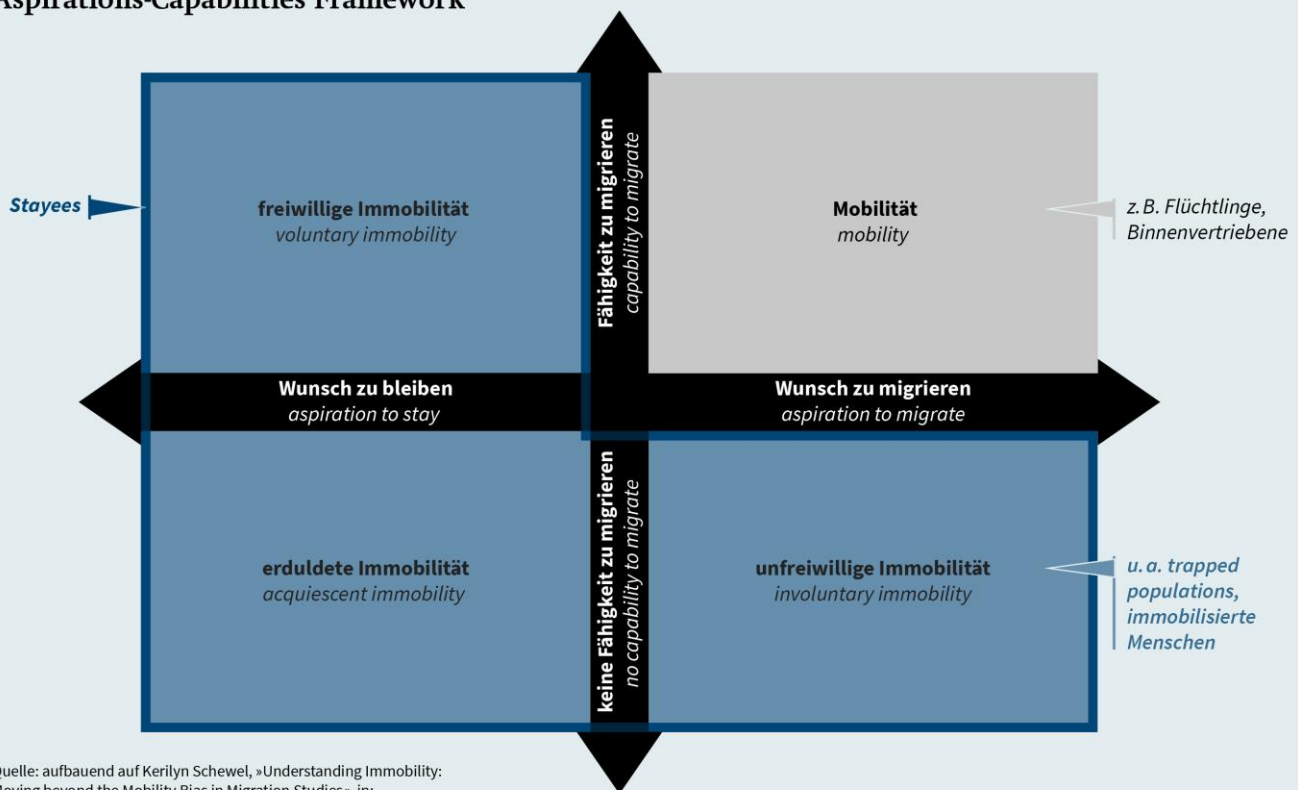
Aspirations-Capabilities Framework

Stayees

freiwillige Immobilität
voluntary immobility

Fähigkeit zu migrieren
capability to migrate

Mobilität
mobility

z. B. Flüchtlinge, Binnenvertriebene

Wunsch zu bleiben
aspiration to stay

Wunsch zu migrieren
aspiration to migrate

erduldete Immobilität
acquiescent immobility

keine Fähigkeit zu migrieren
no capability to migrate

unfreiwillige Immobilität
involuntary immobility

u. a. trapped populations, immobilisierte Menschen

Quelle: aufbauend auf Kerilyn Schewel, »Understanding Immobility: Moving beyond the Mobility Bias in Migration Studies«, in: